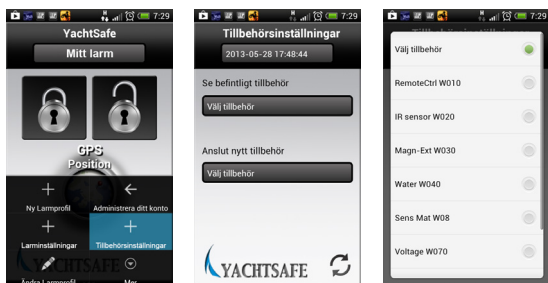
7:29

YachtSafe

Mitt larm

GPS Position

Ny Larmprofil

Administrera ditt konto

Larminställningar

Tillbehörsinställningar

YACHTSAFE

Ändra Larmprofil

Mer

7:29

Tillbehörsinställningar

2013-05-28 17:48:44

Se befintligt tillbehör

Välj tillbehör

Anslut nytt tillbehör

Välj tillbehör

YACHTSAFE

7:29

Välj tillbehör

RemoteCtrl W010

IR sensor W020

Magn-Ext W030

Water W040

Sens Mat W08

Voltage W070